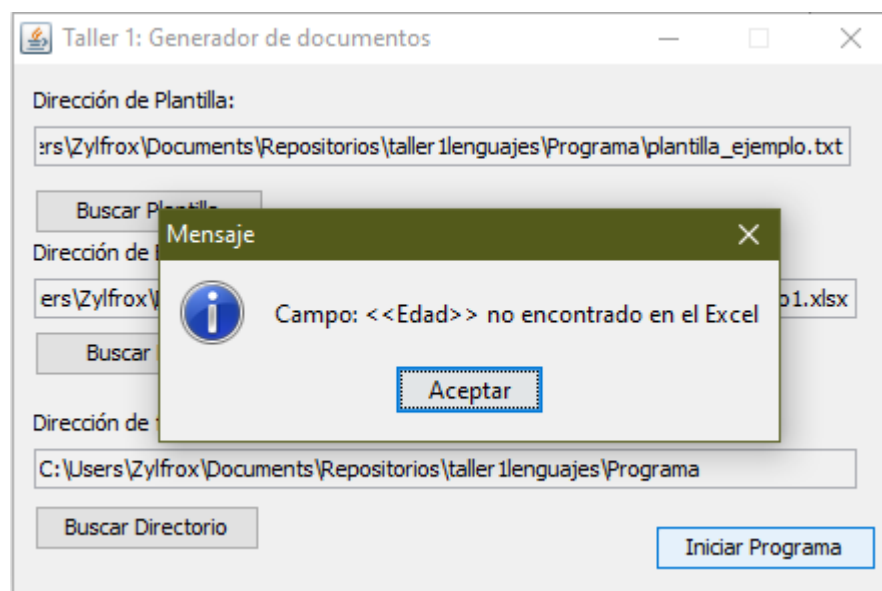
Taller 1: Generador de documentos

Dirección de Plantilla:

ers\Zylfrox\Documents\Repositorios\taller1lenguajes\Programa\plantilla_ejemplo.txt

Buscar Pl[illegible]

Dirección de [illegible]

ers\Zylfrox\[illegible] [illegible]o1.xlsx

Buscar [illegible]

Mensaje

Campo: <<Edad>> no encontrado en el Excel

Aceptar

Dirección de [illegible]

C:\Users\Zylfrox\Documents\Repositorios\taller1lenguajes\Programa

Buscar Directorio

Iniciar Programa